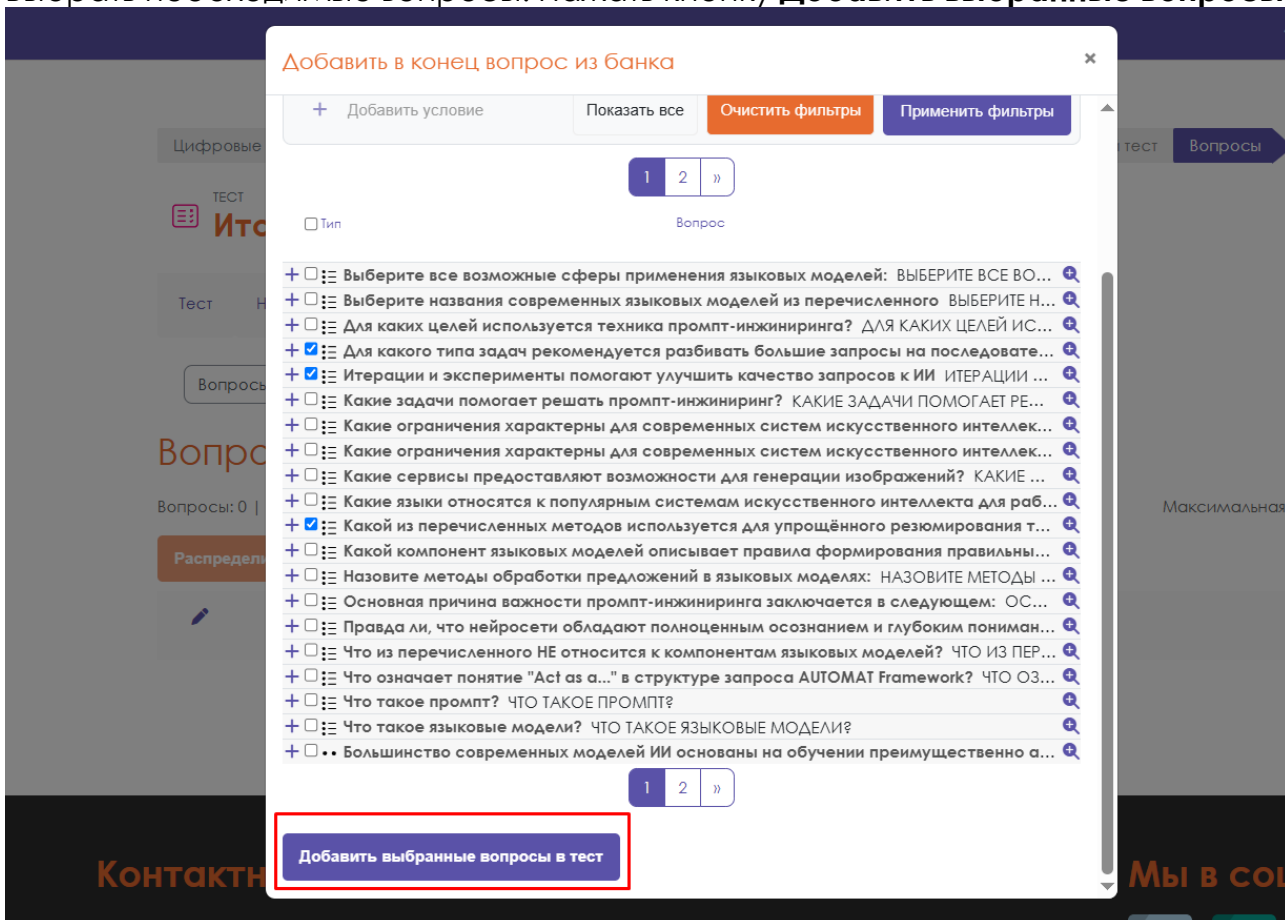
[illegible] Добавить выбранные вопросы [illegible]

Добавить в конец вопрос из банка

×

+ Добавить условие

Показать все

Очистить фильтры

Применить фильтры

Цифровые

тест

Вопросы

1 2 »

ТЕСТ

Ито

Тип

Вопрос

Тест

Н

Вопросы

Вопро

Вопросы: 0 |

Максимальная

Распредел

Выберите все возможные сферы применения языковых моделей: ВЫБЕРИТЕ ВСЕ ВО...

Выберите названия современных языковых моделей из перечисленного ВЫБЕРИТЕ Н...

Для каких целей используется техника промпт-инжиниринга? ДЛЯ КАКИХ ЦЕЛЕЙ ИС...

Для какого типа задач рекомендуется разбивать большие запросы на последовате...

Итерации и эксперименты помогают улучшить качество запросов к ИИ ИТЕРАЦИИ ...

Какие задачи помогает решать промпт-инжиниринг? КАКИЕ ЗАДАЧИ ПОМОГАЕТ РЕ...

Какие ограничения характерны для современных систем искусственного интеллек...

Какие ограничения характерны для современных систем искусственного интеллек...

Какие сервисы предоставляют возможности для генерации изображений? КАКИЕ ...

Какие языки относятся к популярным системам искусственного интеллекта для раб...

Какой из перечисленных методов используется для упрощённого резюмирования т...

Какой компонент языковых моделей описывает правила формирования правильны...

Назовите методы обработки предложений в языковых моделях: НАЗОВИТЕ МЕТОДЫ ...

Основная причина важности промпт-инжиниринга заключается в следующем: ОС...

Правда ли, что нейросети обладают полноценным осознанием и глубоким пониман...

Что из перечисленного НЕ относится к компонентам языковых моделей? ЧТО ИЗ ПЕР...

Что означает понятие "Act as a..." в структуре запроса AUTOMAT Framework? ЧТО ОЗ...

Что такое промпт? ЧТО ТАКОЕ ПРОМПТ?

Что такое языковые модели? ЧТО ТАКОЕ ЯЗЫКОВЫЕ МОДЕЛИ?

Большинство современных моделей ИИ основаны на обучении преимущественно а...

1 2 »

Добавить выбранные вопросы в тест

Контактн

Мы в со